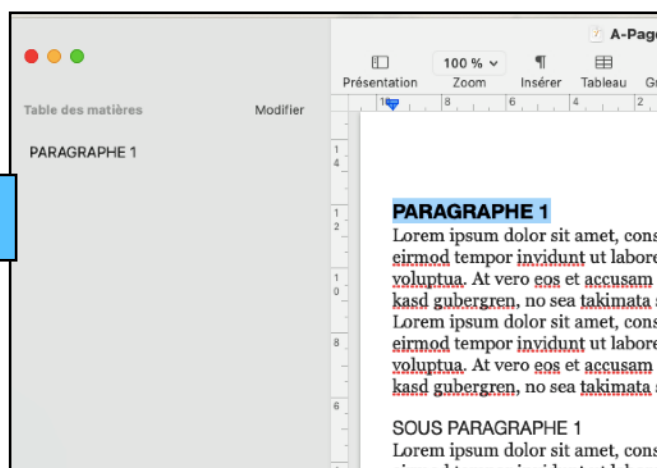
A-Page

Présentation | 100 % Zoom | Insérer | Tableau | G

Table des matières | Modifier

PARAGRAPHE 1

10 | 8 | 6 | 4 | 2

14
12
10
8
6

PARAGRAPHE 1
Lorem ipsum dolor sit amet, cons
eirmod tempor invidunt ut labore
voluptua. At vero eos et accusam
kasd gubergren, no sea takimata
Lorem ipsum dolor sit amet, cons
eirmod tempor invidunt ut labore
voluptua. At vero eos et accusam
kasd gubergren, no sea takimata

SOUS PARAGRAPHE 1
Lorem ipsum dolor sit amet, cons
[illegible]